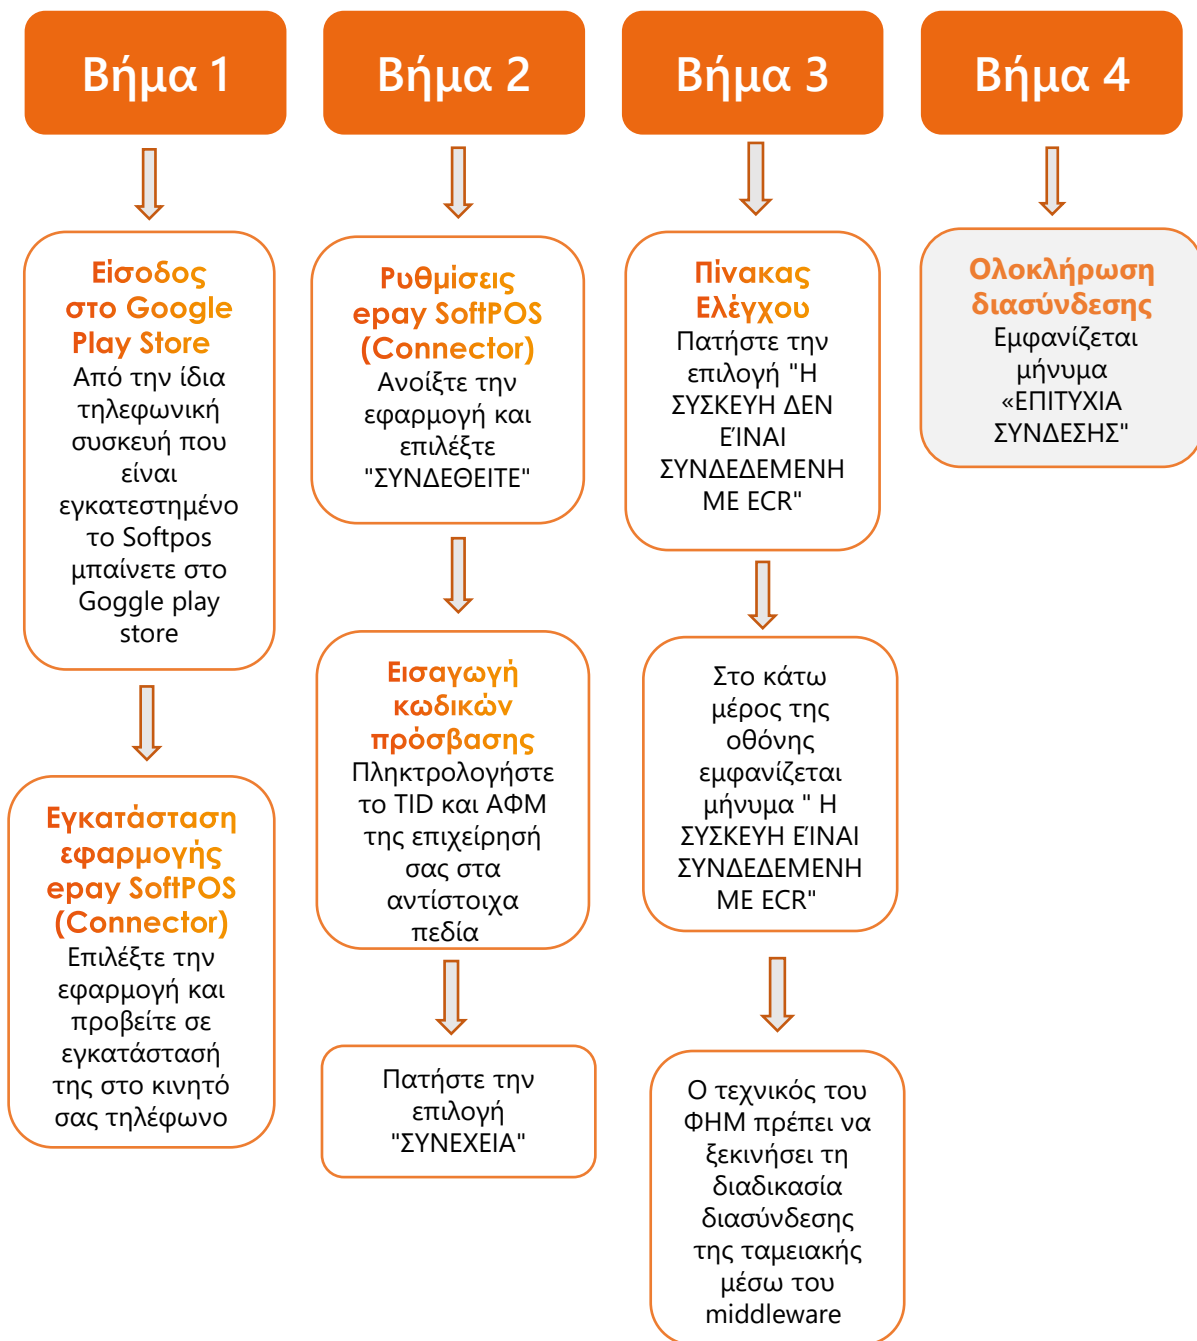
Βήμα 1

Είσοδος στο Google Play Store
Από την ίδια τηλεφωνική συσκευή που είναι εγκατεστημένο το Softpos μπαίνετε στο Goggle play store

Εγκατάσταση εφαρμογής epay SoftPOS (Connector)
Επιλέξτε την εφαρμογή και προβείτε σε εγκατάστασή της στο κινητό σας τηλέφωνο

Βήμα 2

Ρυθμίσεις epay SoftPOS (Connector)
Ανοίξτε την εφαρμογή και επιλέξτε "ΣΥΝΔΕΘΕΙΤΕ"

Εισαγωγή κωδικών πρόσβασης
Πληκτρολογήστε το TID και ΑΦΜ της επιχείρησή σας στα αντίστοιχα πεδία

Πατήστε την επιλογή "ΣΥΝΕΧΕΙΑ"

Βήμα 3

Πίνακας Ελέγχου
Πατήστε την επιλογή "Η ΣΥΣΚΕΥΗ ΔΕΝ ΕΊΝΑΙ ΣΥΝΔΕΔΕΜΕΝΗ ΜΕ ECR"

Στο κάτω μέρος της οθόνης εμφανίζεται μήνυμα " Η ΣΥΣΚΕΥΗ ΕΊΝΑΙ ΣΥΝΔΕΔΕΜΕΝΗ ΜΕ ECR"

Ο τεχνικός του ΦΗΜ πρέπει να ξεκινήσει τη διαδικασία διασύνδεσης της ταμειακής μέσω του middleware

Βήμα 4

Ολοκλήρωση διασύνδεσης
Εμφανίζεται μήνυμα «ΕΠΙΤΥΧΙΑ ΣΥΝΔΕΣΗΣ"